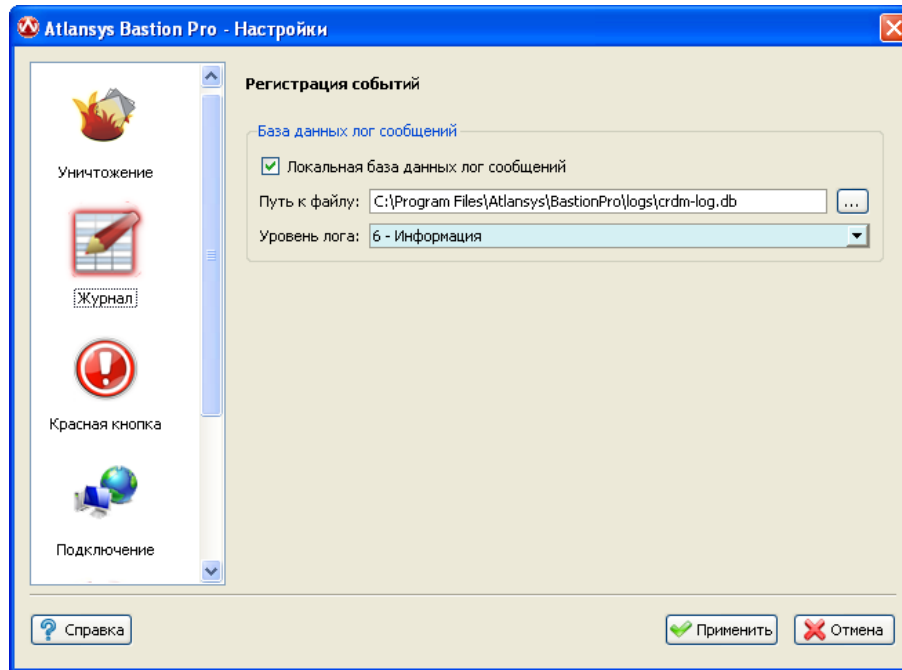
Atlansys Bastion Pro - Настройки

Уничтожение

Журнал

Красная кнопка

Подключение

Регистрация событий

База данных лог сообщений

Локальная база данных лог сообщений

Путь к файлу: C:\Program Files\Atlansys\BastionPro\logs\crdm-log.db ...

Уровень лога: 6 - Информация

Справка

Применить

Отмена